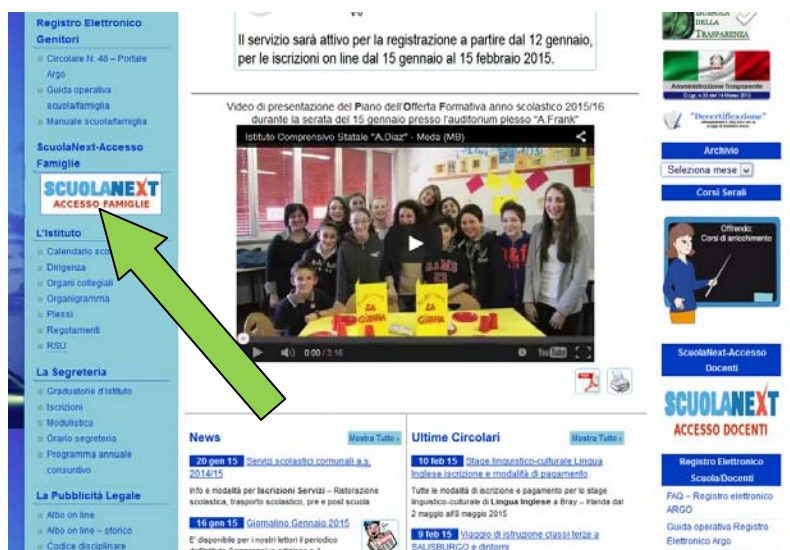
Registro Elettronico Genitori

Circolare N. 48 – Portale Argo

Guida operativa scuola/famiglia

Manuale scuola/famiglia

ScuolaNext-Accesso Famiglie

SCUOLANEXT ACCESSO FAMIGLIE

L'Istituto

Calendario sco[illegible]

Dirigenza

Organi collegiali

Organigramma

Plessi

Regolamenti

RSU

La Segreteria

Graduatorie d'istituto

Iscrizioni

Modulistica

Orario segreteria

Programma annuale consuntivo

La Pubblicità Legale

Albo on line

Albo on line – storico

Codice disciplinare

Il servizio sarà attivo per la registrazione a partire dal 12 gennaio, per le iscrizioni on line dal 15 gennaio al 15 febbraio 2015.

Video di presentazione del Piano dell'Offerta Formativa anno scolastico 2015/16 durante la serata del 15 gennaio presso l'auditorium plesso "A.Frank"

Istituto Comprensivo Statale "A.Diaz" - Meda (MB)

0:00 / 3:16

News

Mostra Tutto

20 gen 15 Servizi scolastici comunali a.s. 2014/15

Info e modalità per Iscrizioni Servizi – Ristorazione scolastica, trasporto scolastico, pre e post scuola

16 gen 15 Giornalino Gennaio 2015

E' disponibile per i nostri lettori il periodico

Ultime Circolari

Mostra Tutto

10 feb 15 Stage linguistico-culturale Lingua Inglese iscrizione e modalità di pagamento

Tutte le modalità di iscrizione e pagamento per lo stage linguistico-culturale di Lingua Inglese a Bray – Irlanda dal 2 maggio all'8 maggio 2015

9 feb 15 Viaggio di istruzione classi terze a SALISBURGO e dintorni

BUSSOLA DELLA TRASPARENZA

Amministrazione Trasparente

"Decertificazione"

Archivio

Seleziona mese

Corsi Serali

Offrendo: Corsi di arricchimento

ScuolaNext-Accesso Docenti

SCUOLANEXT ACCESSO DOCENTI

Registro Elettronico Scuola/Docenti

FAQ – Registro elettronico ARGO

Guida operativa Registro Elettronico Argo